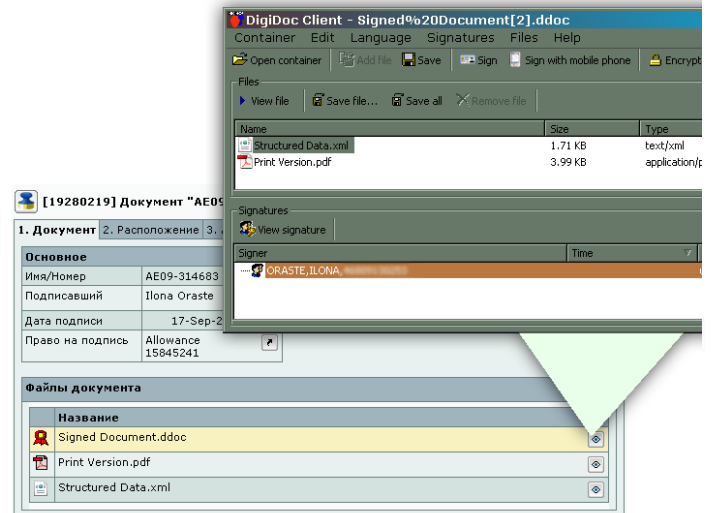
DigiDoc Client - Signed%20Document[2].ddoc

Container Edit Language Signatures Files Help

Open container Add file Save Sign Sign with mobile phone Encrypt

Files

View file Save file... Save all Remove file

| Name | Size | Type |
|---|---|---|
| Structured Data.xml | 1.71 KB | text/xml |
| Print Version.pdf | 3.99 KB | application/p |

Signatures

View signature

| Signer | Time |
|---|---|
| ORASTE,ILONA,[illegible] | |

[19280219] Документ "AE09

1. Документ 2. Расположение 3.

Основное

| | |
|---|---|
| Имя/Номер | AE09-314683 |
| Подписавший | Ilona Oraste |
| Дата подписи | 17-Sep-2 |
| Право на подпись | Allowance 15845241 |

Файлы документа

| Название |
|---|
| Signed Document.ddoc |
| Print Version.pdf |
| Structured Data.xml |